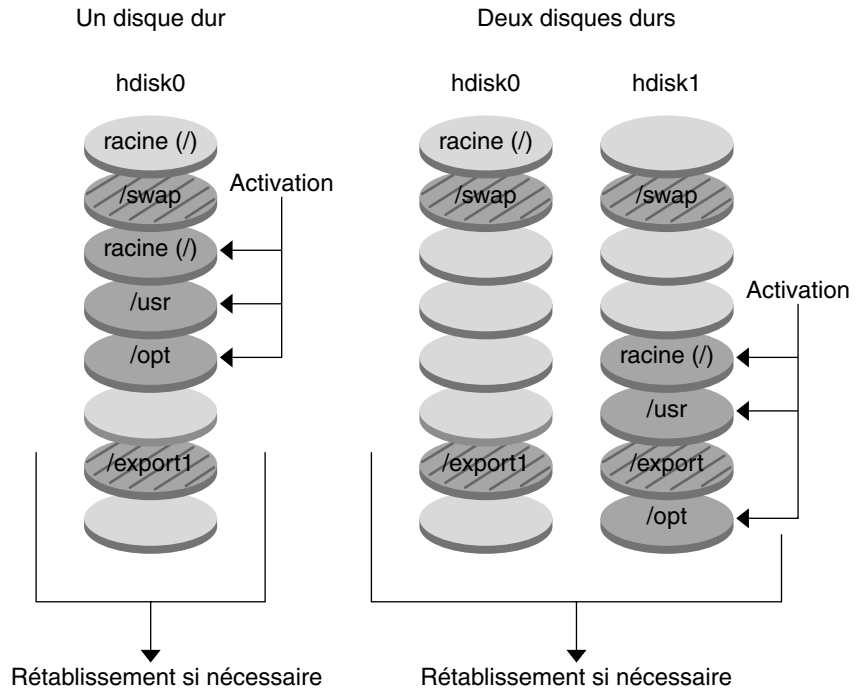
Un disque dur

Deux disques durs

hdisk0

racine (/)

/swap

Activation

racine (/)

/usr

/opt

/export1

Rétablissement si nécessaire

hdisk0

racine (/)

/swap

/export1

hdisk1

/swap

Activation

racine (/)

/usr

/export

/opt

Rétablissement si nécessaire